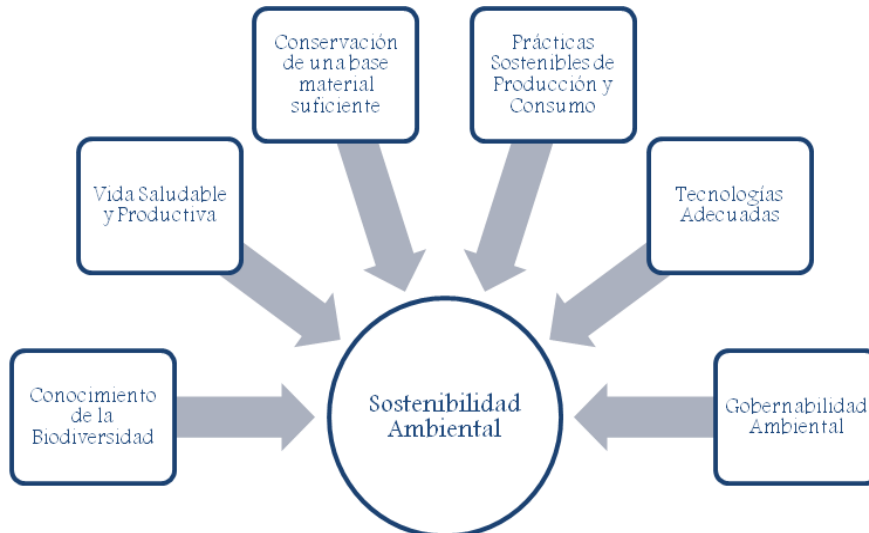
Conservación de una base material suficiente

Prácticas Sostenibles de Producción y Consumo

Vida Saludable y Productiva

Tecnologías Adecuadas

Conocimiento de la Biodiversidad

Sostenibilidad Ambiental

Gobernabilidad Ambiental